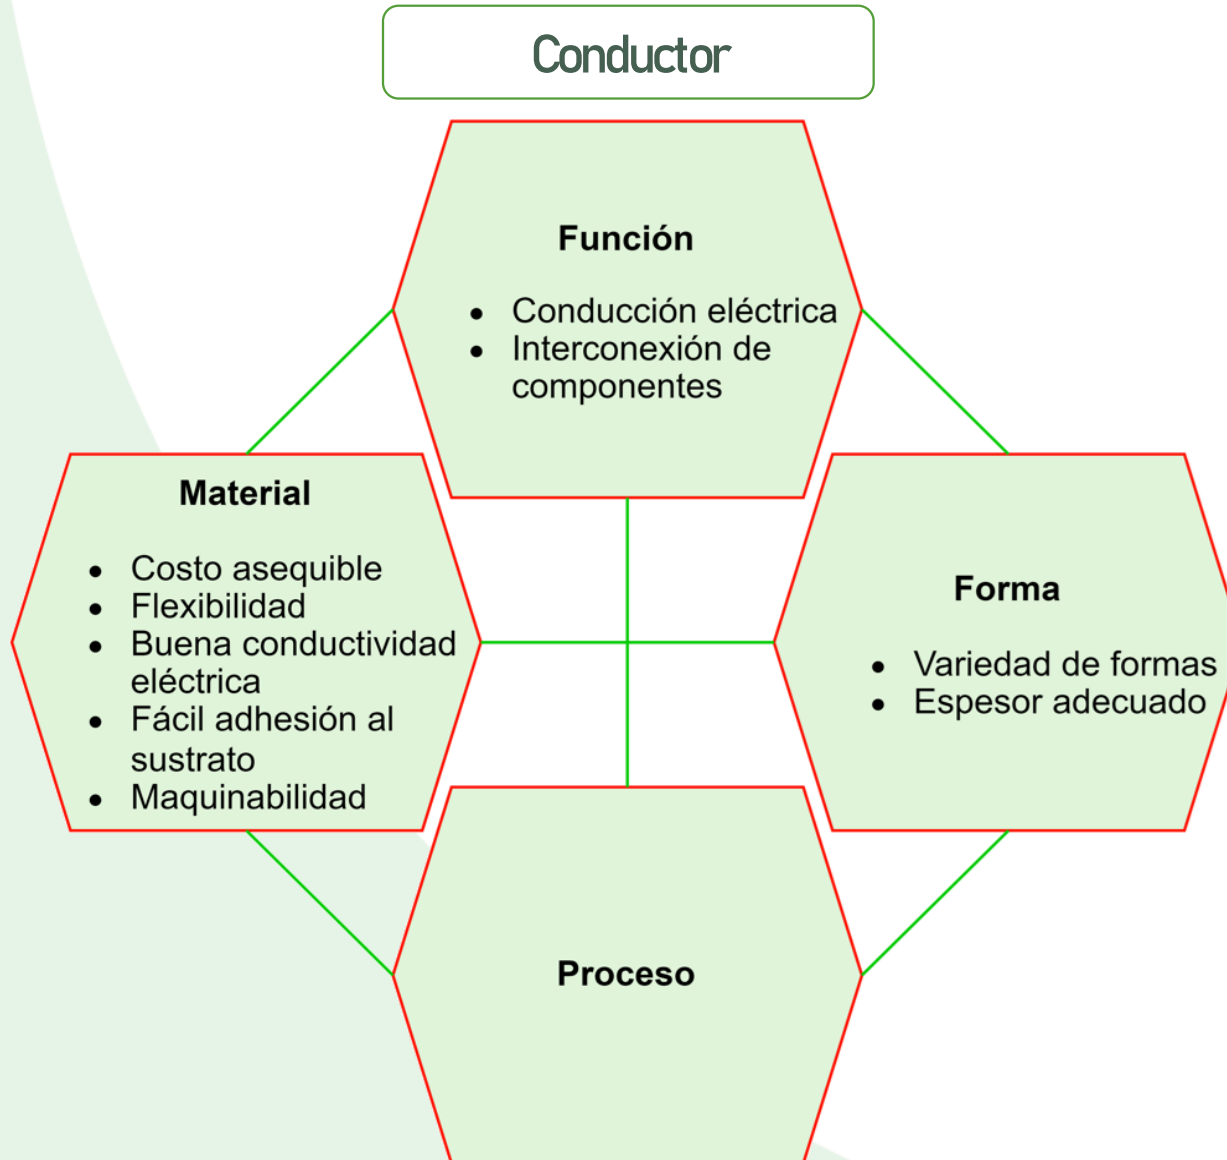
Conductor

Función

- Conducción eléctrica
- Interconexión de componentes

Material

- Costo asequible
- Flexibilidad
- Buena conductividad eléctrica
- Fácil adhesión al sustrato
- Maquinabilidad

Forma

- Variedad de formas
- Espesor adecuado

Proceso